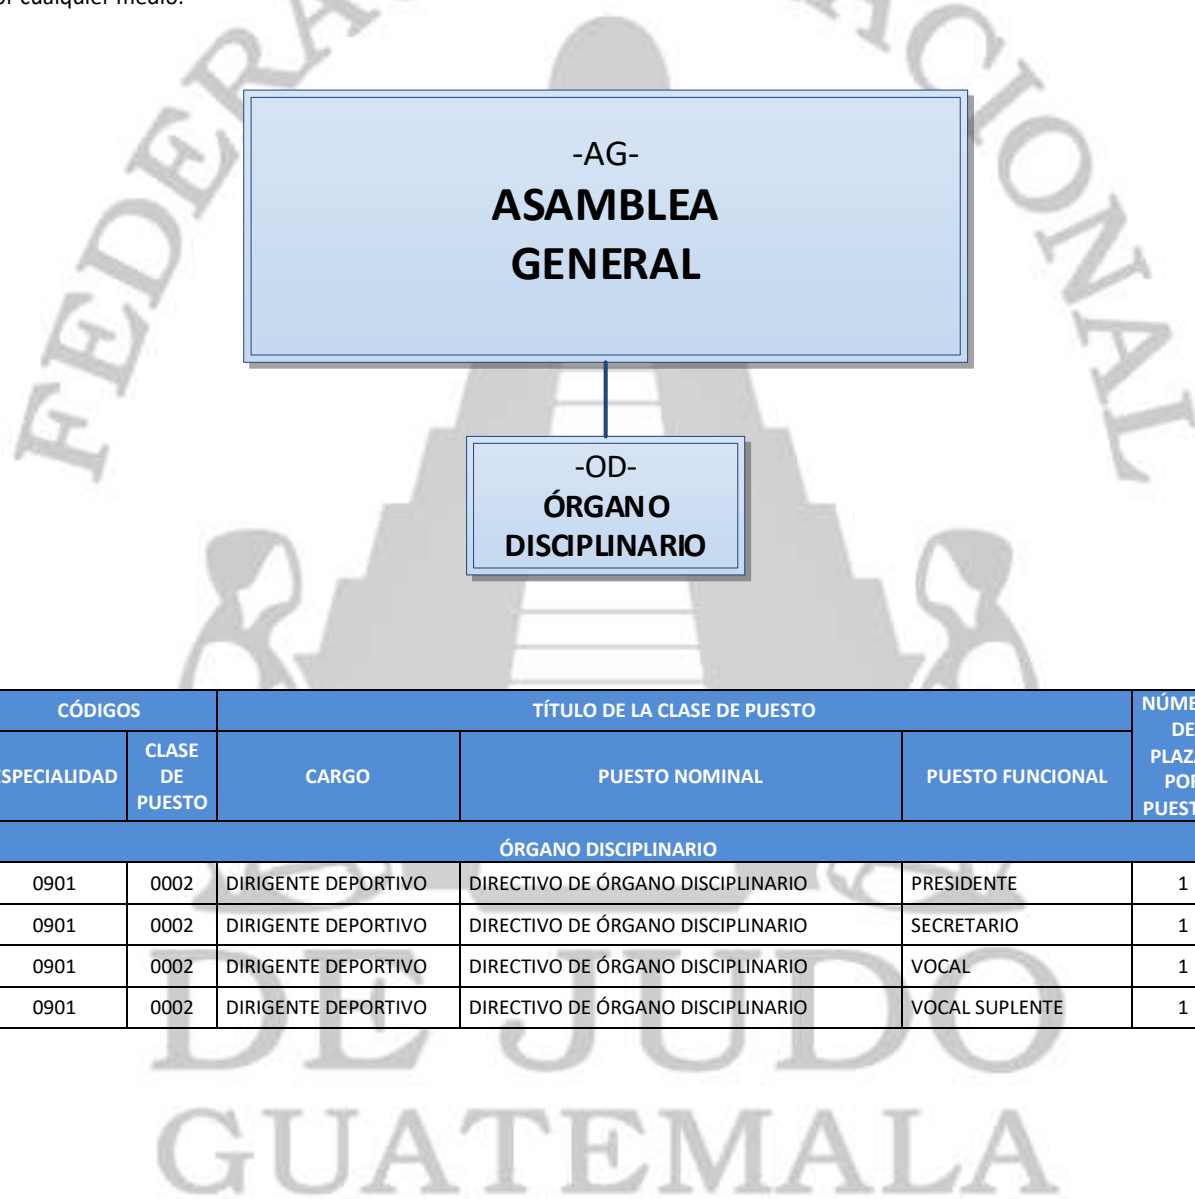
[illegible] cualquier medio.

FEDERA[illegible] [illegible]CIONAL

-AG-
ASAMBLEA GENERAL

-OD-
ÓRGANO DISCIPLINARIO

| CÓDIGOS | | TÍTULO DE LA CLASE DE PUESTO | | | NÚME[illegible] DE PLAZ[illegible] POR PUEST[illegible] |
|---|---|---|---|---|---|
| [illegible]SPECIALIDAD | CLASE DE PUESTO | CARGO | PUESTO NOMINAL | PUESTO FUNCIONAL | |
| ÓRGANO DISCIPLINARIO | | | | | |
| 0901 | 0002 | DIRIGENTE DEPORTIVO | DIRECTIVO DE ÓRGANO DISCIPLINARIO | PRESIDENTE | 1 |
| 0901 | 0002 | DIRIGENTE DEPORTIVO | DIRECTIVO DE ÓRGANO DISCIPLINARIO | SECRETARIO | 1 |
| 0901 | 0002 | DIRIGENTE DEPORTIVO | DIRECTIVO DE ÓRGANO DISCIPLINARIO | VOCAL | 1 |
| 0901 | 0002 | DIRIGENTE DEPORTIVO | DIRECTIVO DE ÓRGANO DISCIPLINARIO | VOCAL SUPLENTE | 1 |

DE JUDO
GUATEMALA